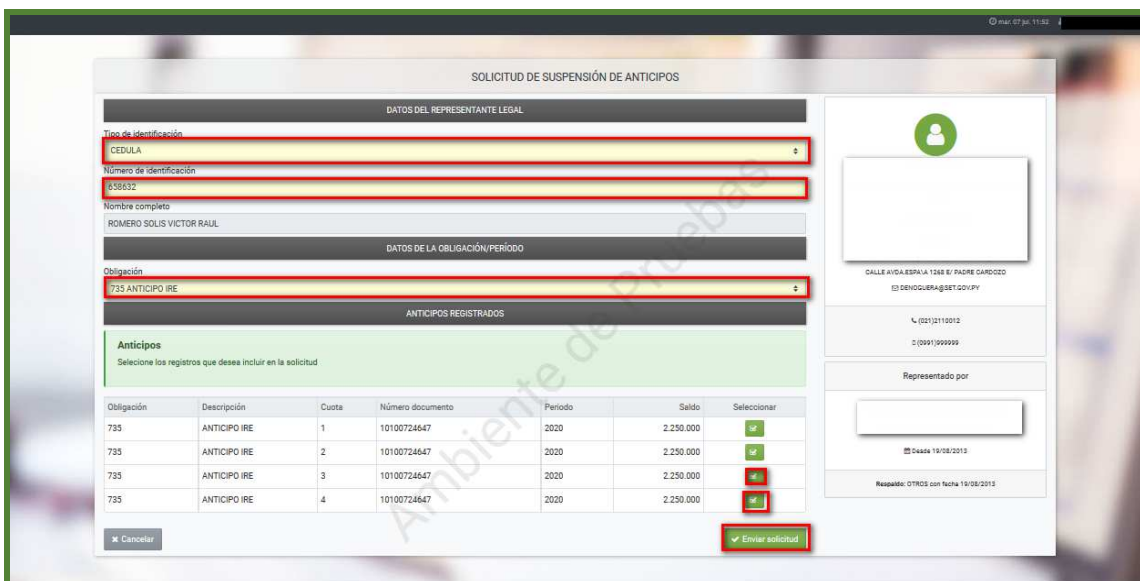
mar. 07 jul. 11:52

SOLICITUD DE SUSPENSIÓN DE ANTICIPOS

DATOS DEL REPRESENTANTE LEGAL

Tipo de identificación
CEDULA

Número de identificación
658632

Nombre completo
ROMERO SOLIS VICTOR RAUL

DATOS DE LA OBLIGACIÓN/PERÍODO

Obligación
735 ANTICIPO IRE

ANTICIPOS REGISTRADOS

Anticipos
Selecione los registros que desea incluir en la solicitud

| Obligación | Descripción | Cuota | Número documento | Periodo | Saldo | Seleccionar |
|---|---|---|---|---|---|---|
| 735 | ANTICIPO IRE | 1 | 10100724647 | 2020 | 2.250.000 | |
| 735 | ANTICIPO IRE | 2 | 10100724647 | 2020 | 2.250.000 | |
| 735 | ANTICIPO IRE | 3 | 10100724647 | 2020 | 2.250.000 | |
| 735 | ANTICIPO IRE | 4 | 10100724647 | 2020 | 2.250.000 | |

Cancelar

Enviar solicitud

Ambiente de Pruebas

CALLE AVDA.ESPA\A 1268 E/ PADRE CARDOZO
DENDQUERA@SET.GOV.PY
(021)2110012
(0991)999999

Representado por

Desde 19/08/2013

Respaldo: OTROS con fecha 19/08/2013